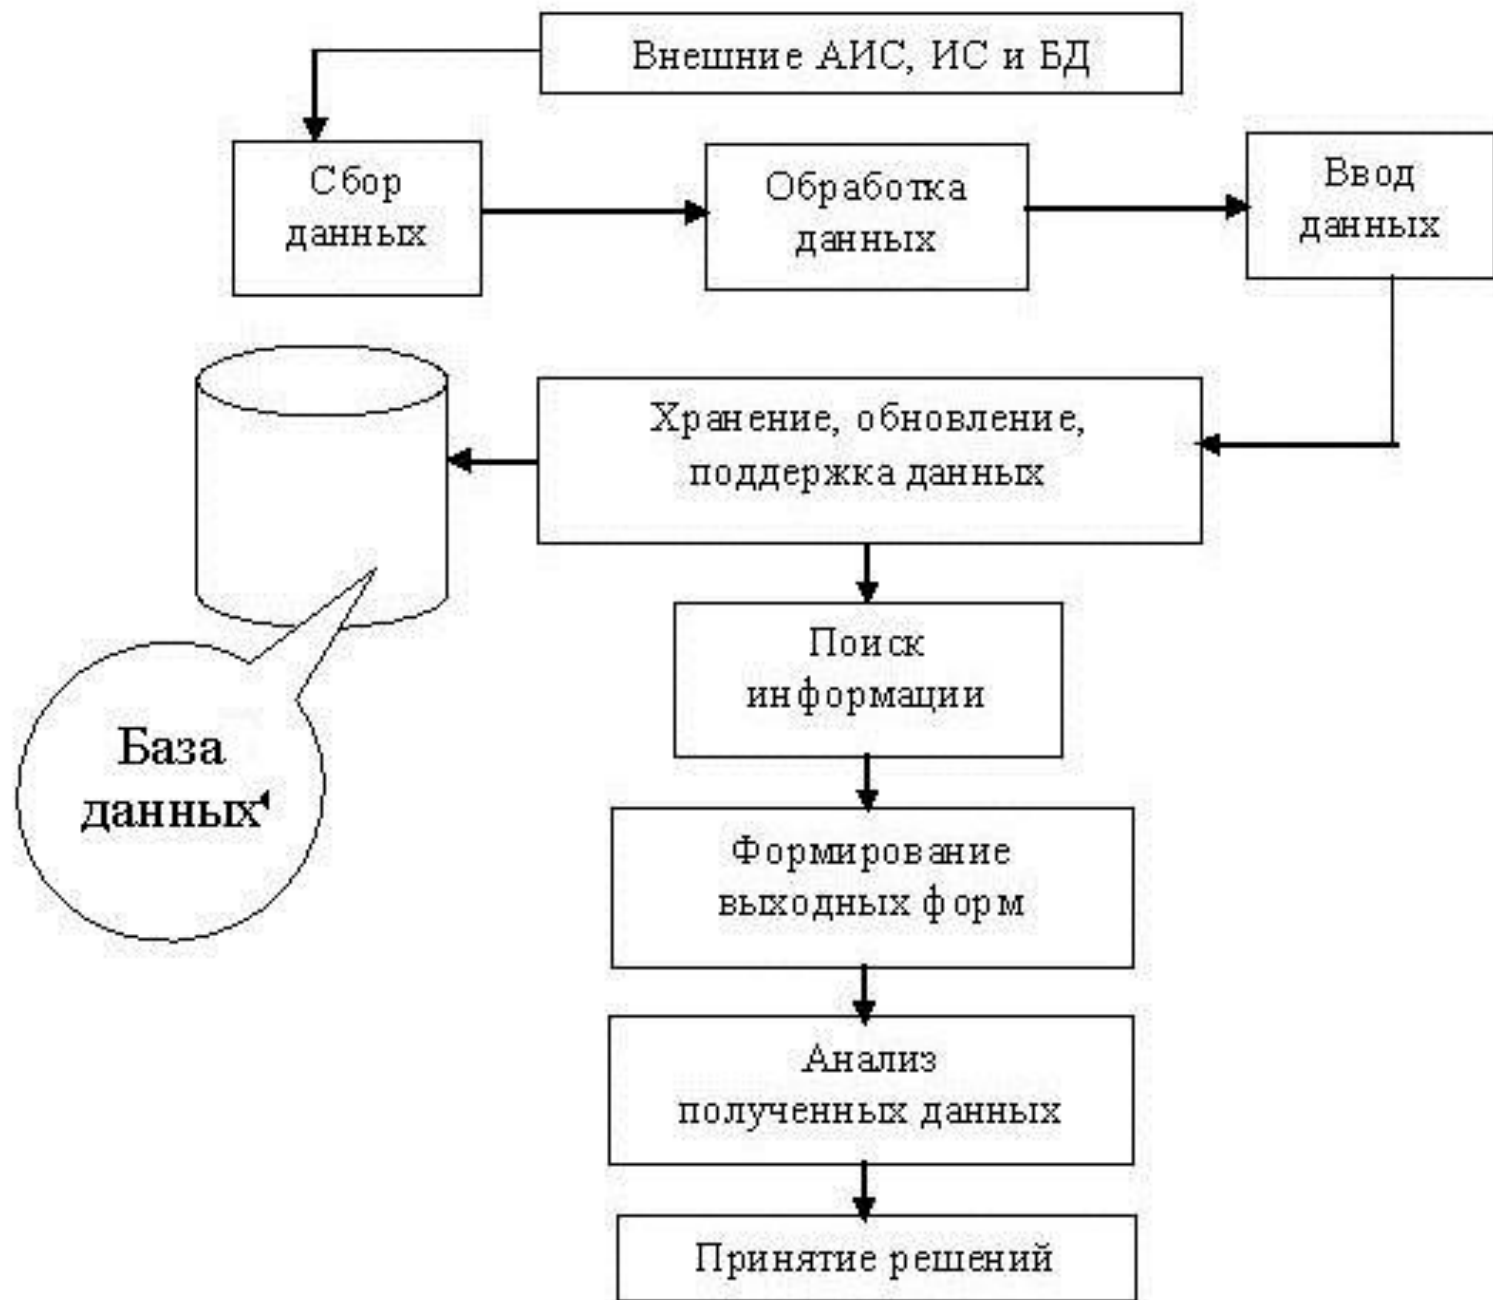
Внешние АИС, ИС и БД

Сбор данных

Обработка данных

Ввод данных

Хранение, обновление, поддержка данных

База данных

Поиск информации

Формирование выходных форм

Анализ полученных данных

Принятие решений